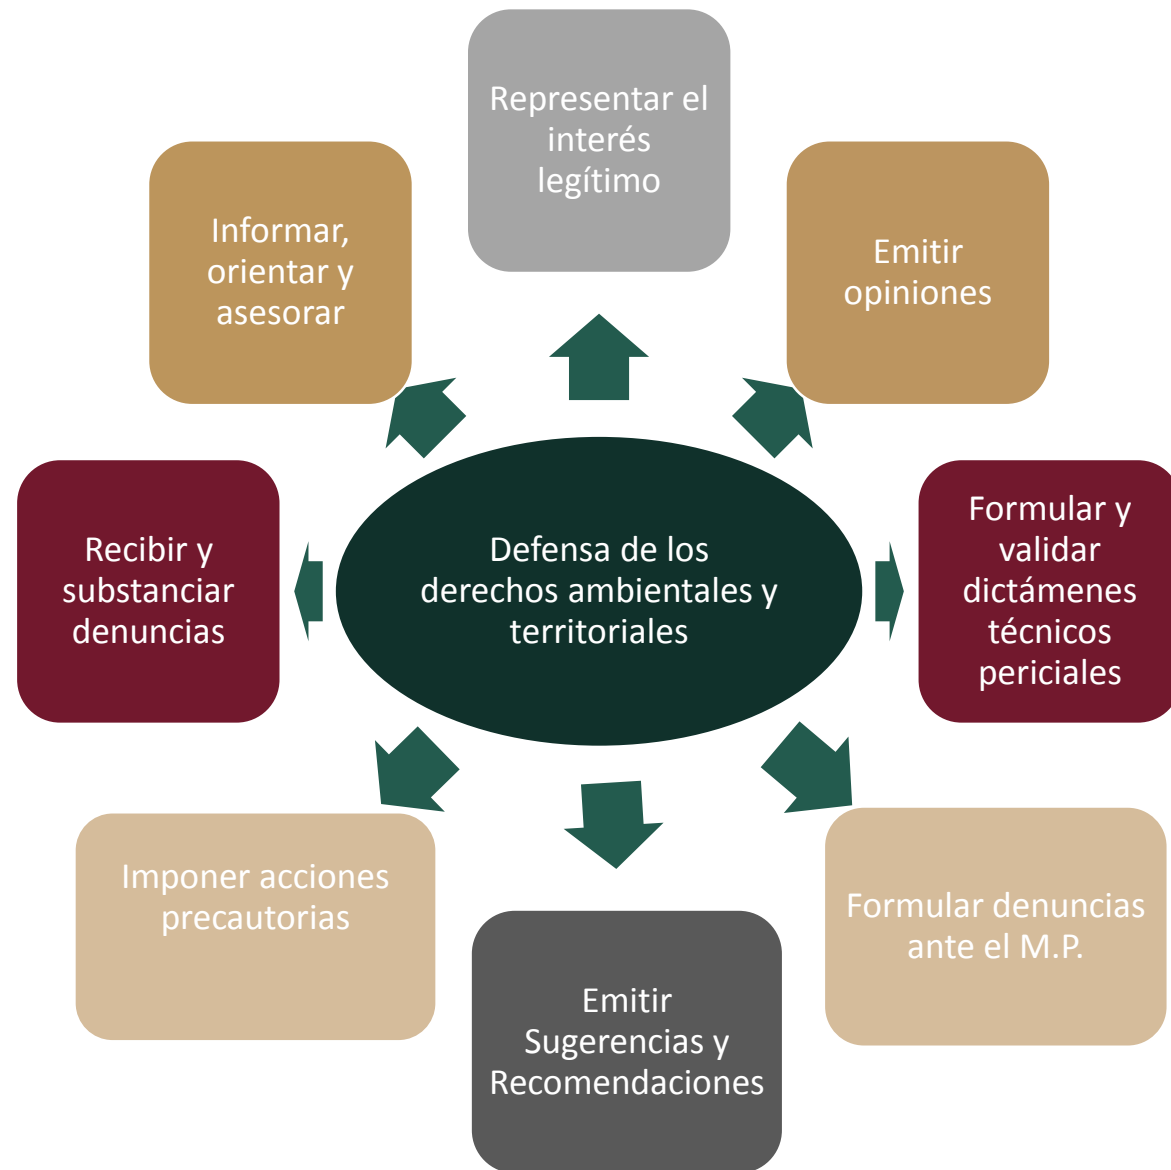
Representar el interés legítimo

Informar, orientar y asesorar

Emitir opiniones

Recibir y substanciar denuncias

Defensa de los derechos ambientales y territoriales

Formular y validar dictámenes técnicos periciales

Imponer acciones precautorias

Formular denuncias ante el M.P.

Emitir Sugerencias y Recomendaciones